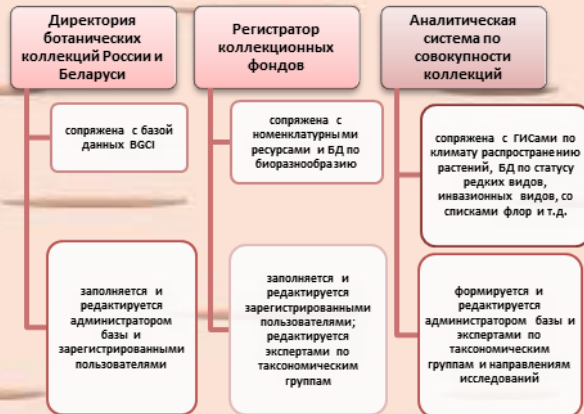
Директория ботанических коллекций России и Беларуси

сопряжена с базой данных BGCI

заполняется и редактируется администратором базы и зарегистрированными пользователями

Регистратор коллекционных фондов

сопряжена с номенклатурными ресурсами и БД по биоразнообразию

заполняется и редактируется зарегистрированными пользователями; редактируется экспертами по таксономическим группам

Аналитическая система по совокупности коллекций

сопряжена с ГИСами по климату распространению растений, БД по статусу редких видов, инвазионных видов, со списками флор и т.д.

формируется и редактируется администратором базы и экспертами по таксономическим группам и направлениям исследований